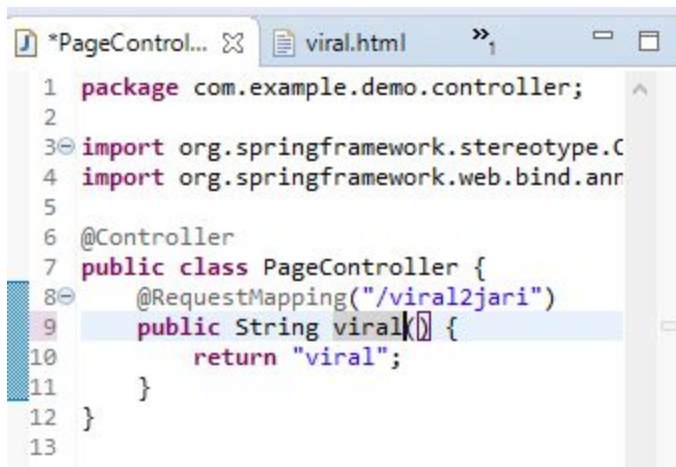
*PageControl... ☒ viral.html »1

1 package com.example.demo.controller;
2
3⊖ import org.springframework.stereotype.C
4 import org.springframework.web.bind.anr
5
6 @Controller
7 public class PageController {
8⊖ @RequestMapping("/viral2jari")
9 public String viral() {
10 return "viral";
11 }
12 }
13